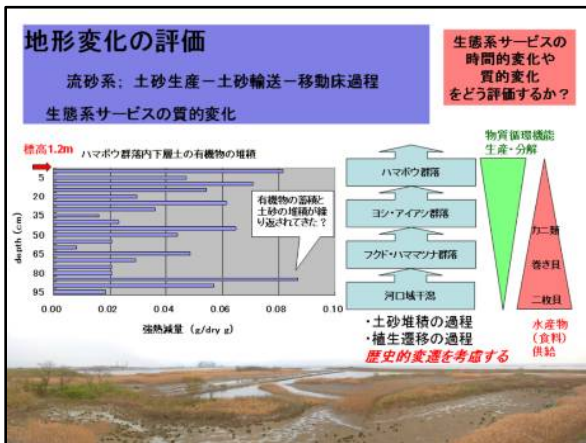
地形変化の評価

流砂系：土砂生産ー土砂輸送ー移動床過程

生態系サービスの質的変化

生態系サービスの時間的変化や質的変化をどう評価するか？

標高1.2m

ハマボウ群落内下層土の有機物の堆積

有機物の蓄積と土砂の堆積が繰り返されてきた？

depth (cm)

5
20
35
50
65
80
95

0.00 0.02 0.04 0.06 0.08 0.10

強熱減量 (g/dry g)

ハマボウ群落

ヨシ・アイアシ群落

フクド・ハママツナ群落

河口域干潟

物質循環機能
生産・分解

カニ類

巻き貝

二枚貝

・土砂堆積の過程
・植生遷移の過程

歴史的変遷を考慮する

水産物（食料）供給